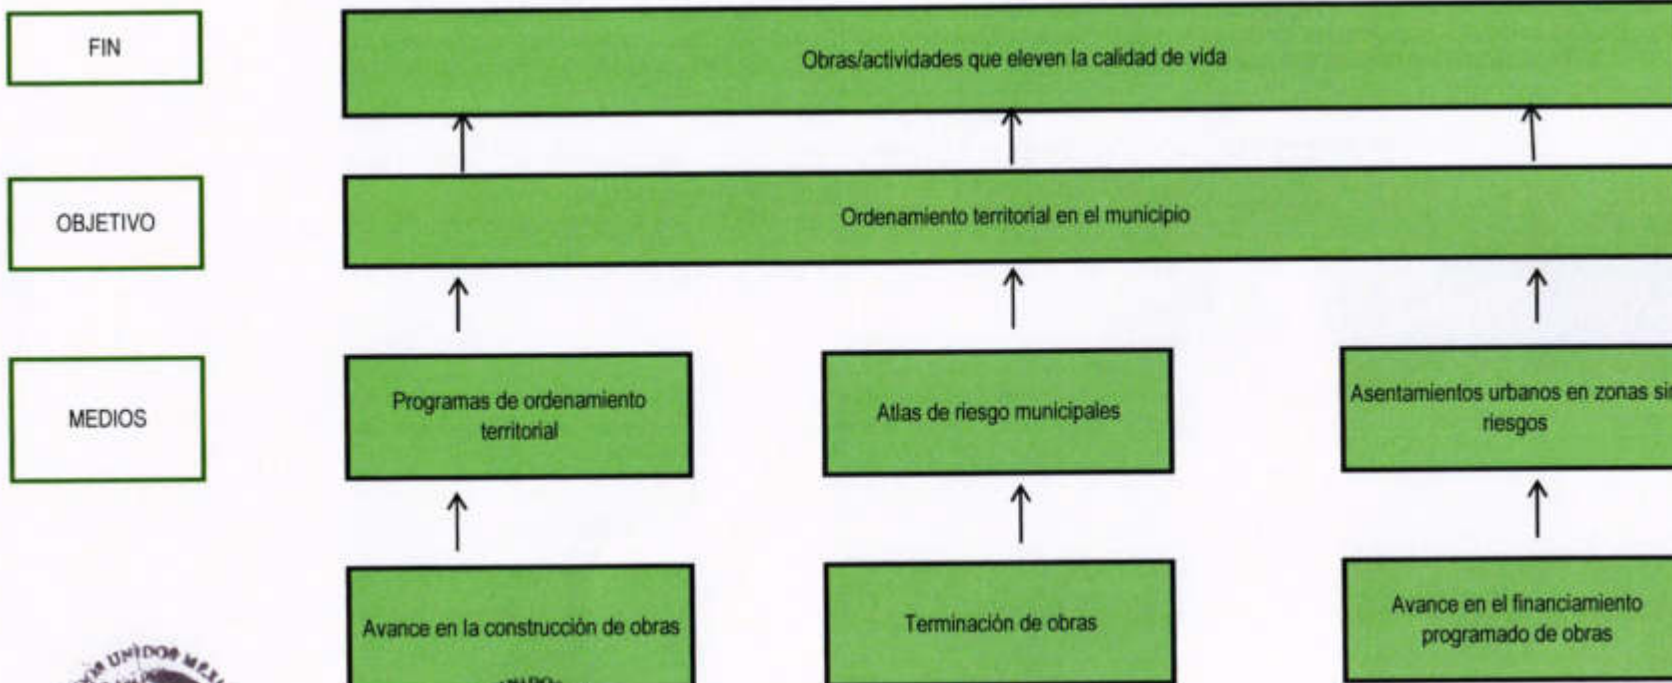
FIN

Obras/actividades que eleven la calidad de vida

OBJETIVO

Ordenamiento territorial en el municipio

MEDIOS

Programas de ordenamiento territorial

Atlas de riesgo municipales

Asentamientos urbanos en zonas si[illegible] riesgos

Avance en la construcción de obras

Terminación de obras

Avance en el financiamiento programado de obras

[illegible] UNIDOS MEX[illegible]